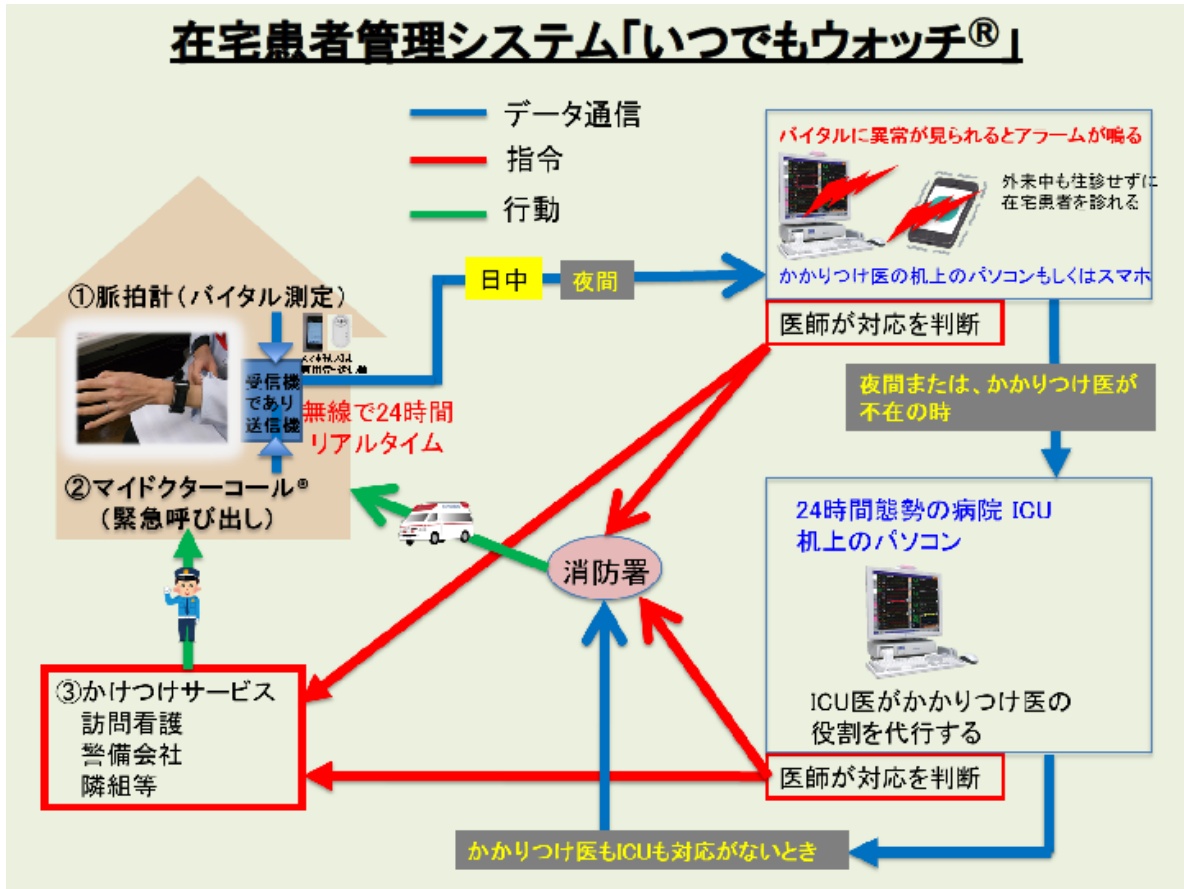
在宅患者管理システム「いつでもウォッチ®」

データ通信
指令
行動

バイタルに異常が見られるとアラームが鳴る
外来中も往診せずに在宅患者を診れる
かかりつけ医の机上のパソコンもしくはスマホ

日中
夜間

①脈拍計（バイタル測定）

受信機であり送信機

無線で24時間リアルタイム

②マイドクターコール®
（緊急呼び出し）

医師が対応を判断

夜間または、かかりつけ医が不在の時

24時間態勢の病院 ICU
机上のパソコン

消防署

ICU医がかかりつけ医の役割を代行する

③かけつけサービス
訪問看護
警備会社
隣組等

医師が対応を判断

かかりつけ医もICUも対応がないとき